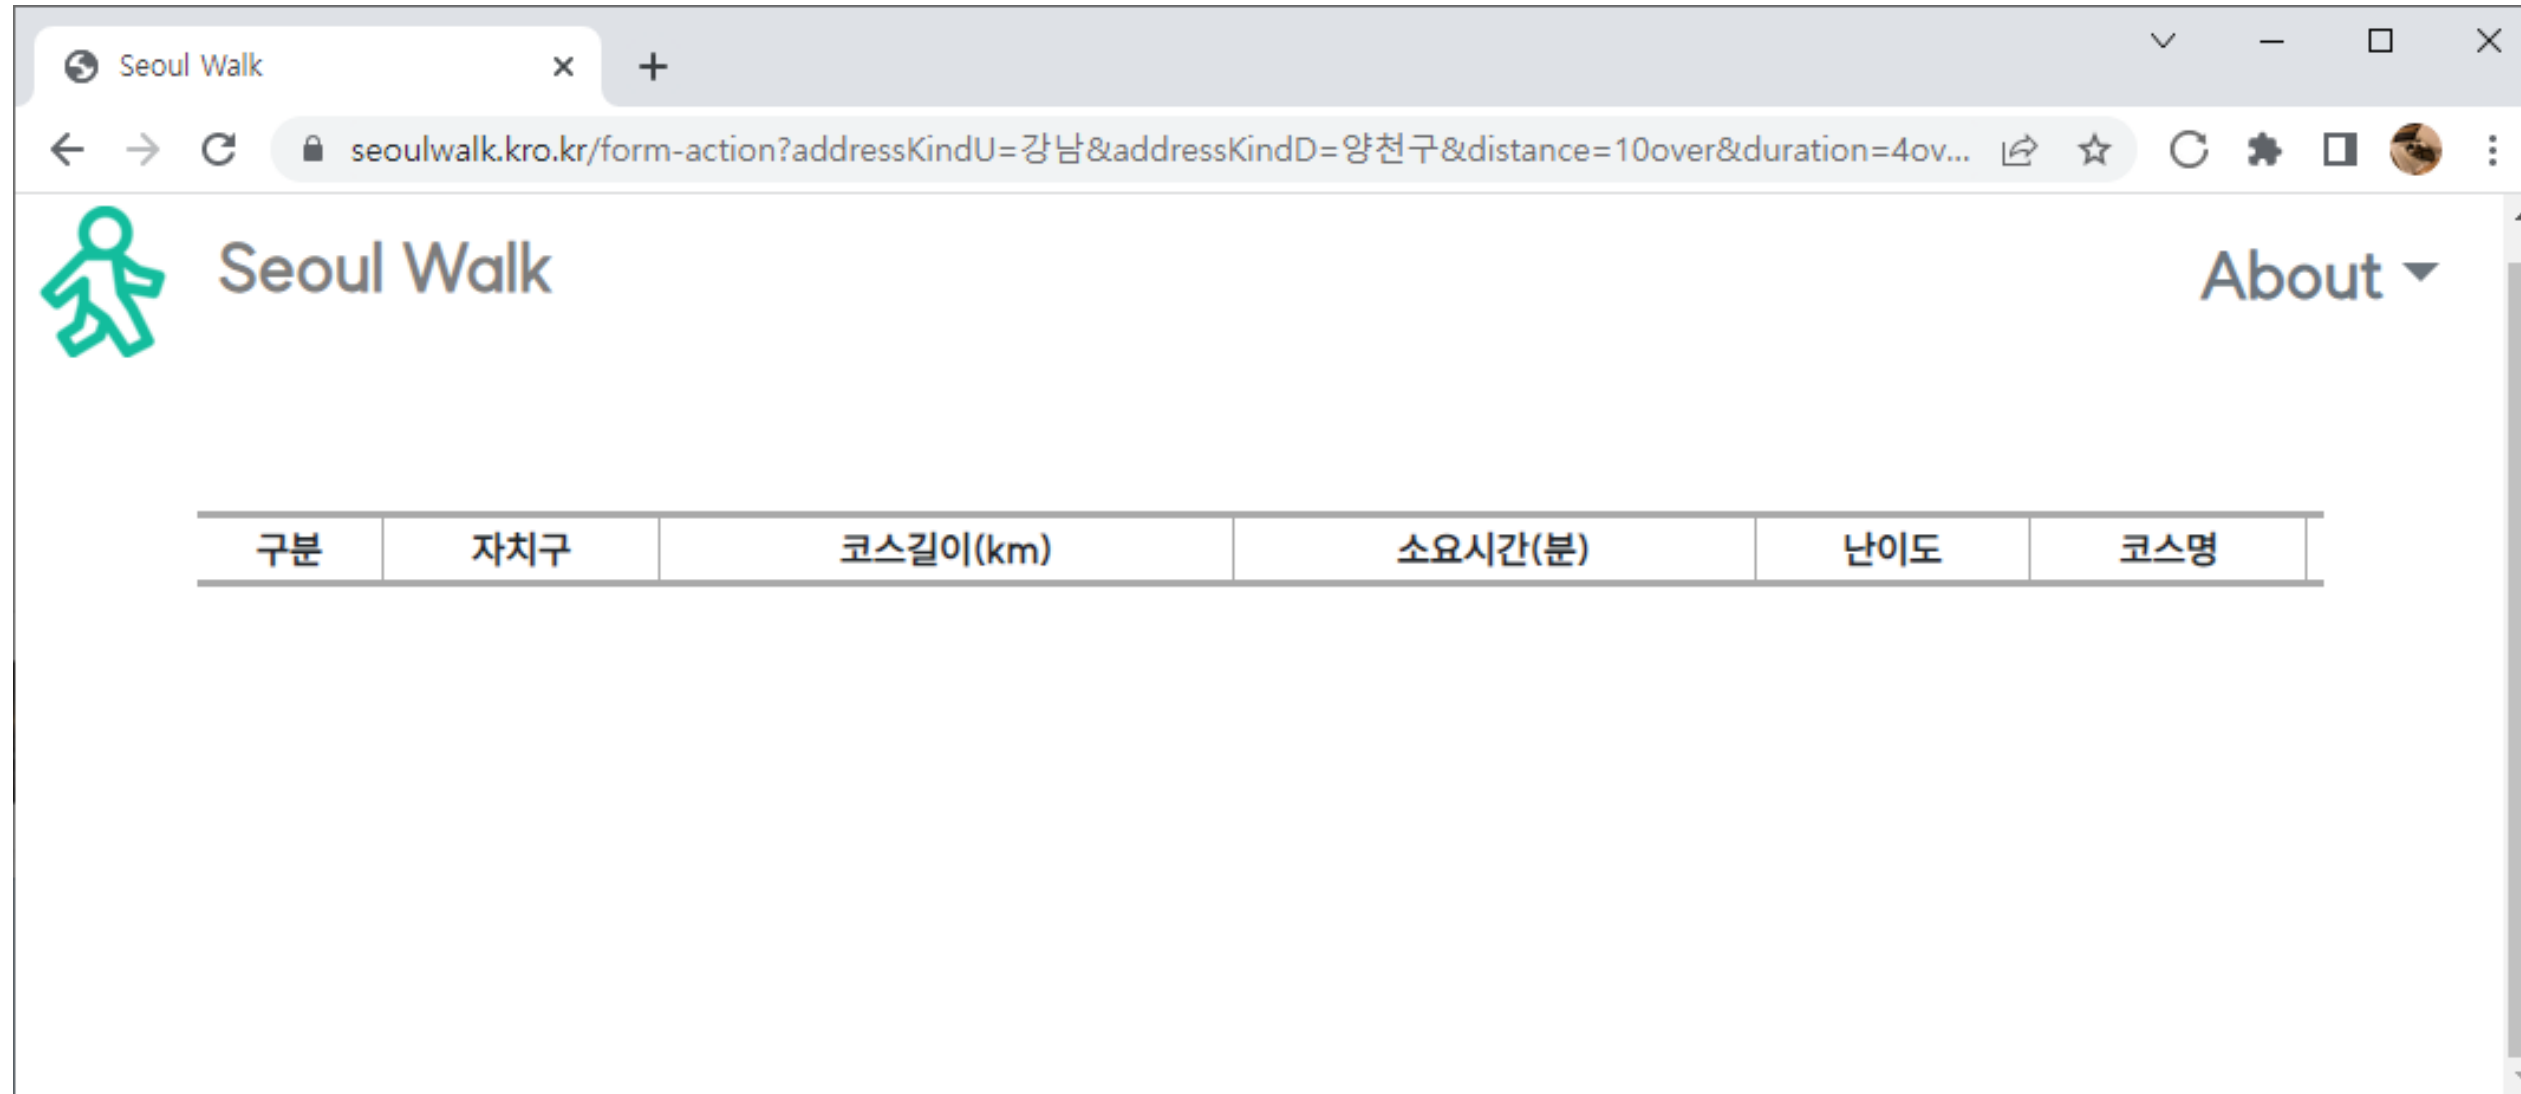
Seoul Walk

seoulwalk.kro.kr/form-action?addressKindU=강남&addressKindD=양천구&distance=10over&duration=4ov...

Seoul Walk

About

| 구분 | 자치구 | 코스길이(km) | 소요시간(분) | 난이도 | 코스명 |
|---|---|---|---|---|---|